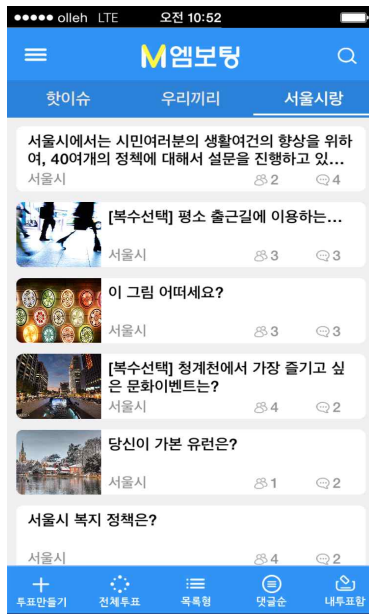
●●●●● olleh LTE 오전 10:52

M엠보팅

핫이슈 우리끼리 서울시랑

서울시에서는 시민여러분의 생활여건의 향상을 위하여, 40여개의 정책에 대해서 설문을 진행하고 있...
서울시 2 4

[복수선택] 평소 출근길에 이용하는...
서울시 3 3

이 그림 어떠세요?
서울시 3 3

[복수선택] 청계천에서 가장 즐기고 싶은 문화이벤트는?
서울시 4 2

당신이 가본 유런은?
서울시 1 2

서울시 복지 정책은?
서울시 4 2

투표만들기 전체투표 목록형 댓글순 내투표함